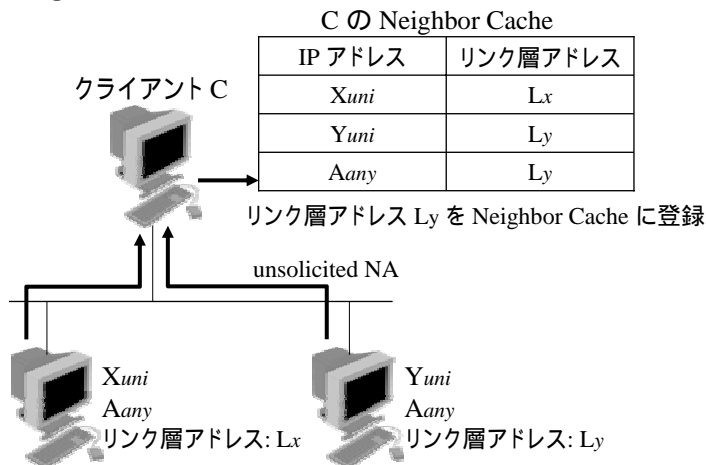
C の Neighbor Cache

| IP アドレス | リンク層アドレス |
|---|---|
| X*uni* | L*x* |
| Y*uni* | L*y* |
| A*any* | L*y* |

クライアント C

リンク層アドレス Ly を Neighbor Cache に登録

unsolicited NA

X*uni*
A*any*
リンク層アドレス: L*x*

Y*uni*
A*any*
リンク層アドレス: L*y*